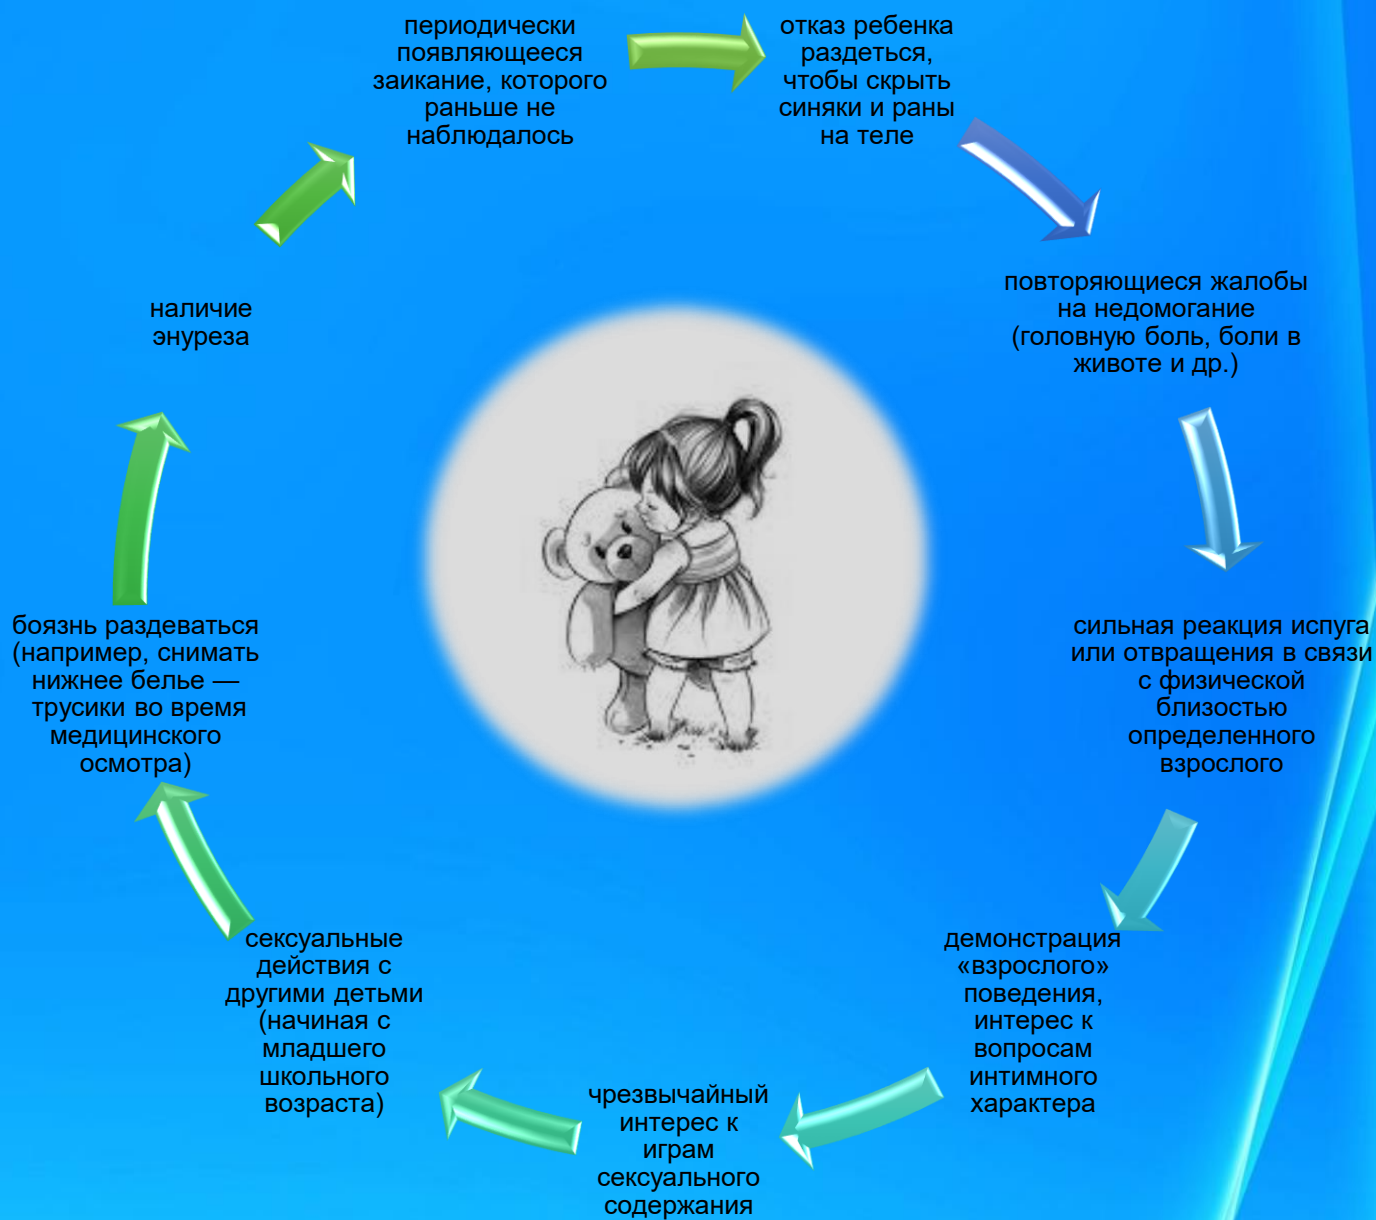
периодически появляющееся заикание, которого раньше не наблюдалось

отказ ребенка раздеться, чтобы скрыть синяки и раны на теле

повторяющиеся жалобы на недомогание (головную боль, боли в животе и др.)

сильная реакция испуга или отвращения в связи с физической близостью определенного взрослого

демонстрация «взрослого» поведения, интерес к вопросам интимного характера

чрезвычайный интерес к играм сексуального содержания

сексуальные действия с другими детьми (начиная с младшего школьного возраста)

боязнь раздеваться (например, снимать нижнее белье — трусики во время медицинского осмотра)

наличие энуреза